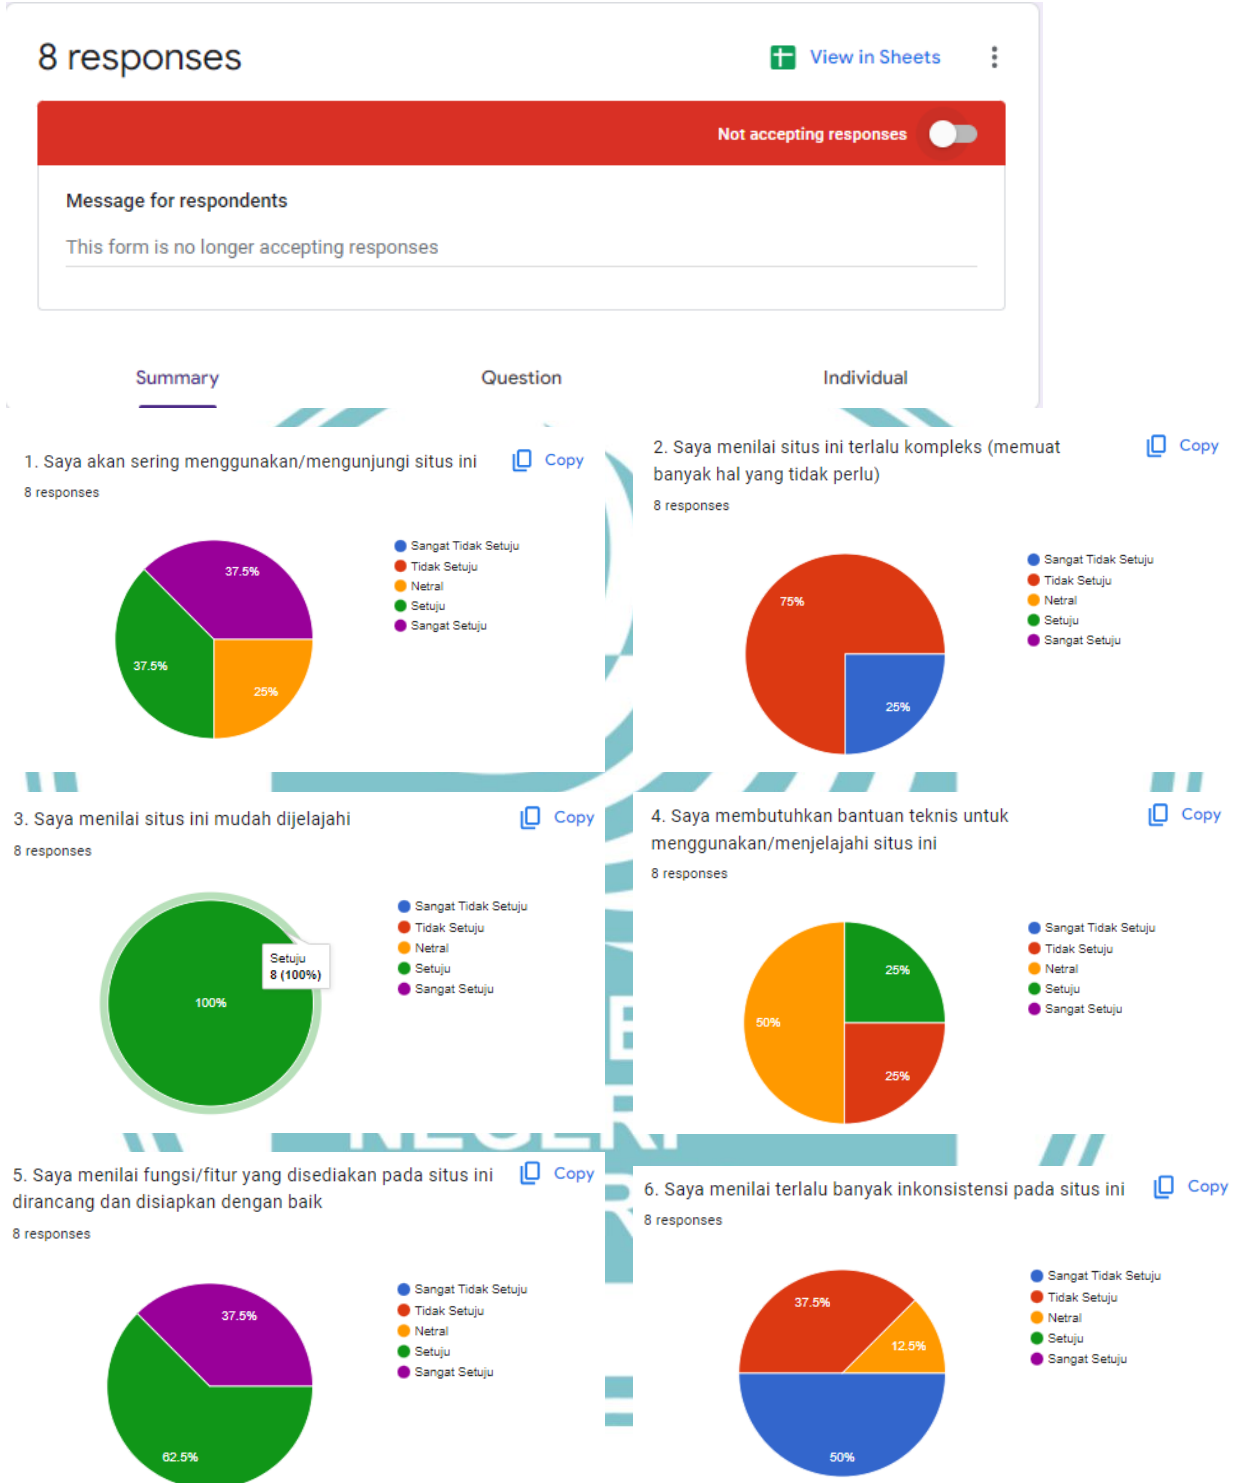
8 responses

View in Sheets

Not accepting responses

Message for respondents

This form is no longer accepting responses

Summary

Question

Individual

1. Saya akan sering menggunakan/mengunjungi situs ini

Copy

8 responses

37.5%
37.5%
25%

Sangat Tidak Setuju
Tidak Setuju
Netral
Setuju
Sangat Setuju

2. Saya menilai situs ini terlalu kompleks (memuat banyak hal yang tidak perlu)

Copy

8 responses

75%
25%

Sangat Tidak Setuju
Tidak Setuju
Netral
Setuju
Sangat Setuju

3. Saya menilai situs ini mudah dijelajahi

Copy

8 responses

Setuju
8 (100%)
100%

Sangat Tidak Setuju
Tidak Setuju
Netral
Setuju
Sangat Setuju

4. Saya membutuhkan bantuan teknis untuk menggunakan/menjelajahi situs ini

Copy

8 responses

25%
50%
25%

Sangat Tidak Setuju
Tidak Setuju
Netral
Setuju
Sangat Setuju

5. Saya menilai fungsi/fitur yang disediakan pada situs ini dirancang dan disiapkan dengan baik

Copy

8 responses

37.5%
62.5%

Sangat Tidak Setuju
Tidak Setuju
Netral
Setuju
Sangat Setuju

6. Saya menilai terlalu banyak inkonsistensi pada situs ini

Copy

8 responses

37.5%
12.5%
50%

Sangat Tidak Setuju
Tidak Setuju
Netral
Setuju
Sangat Setuju